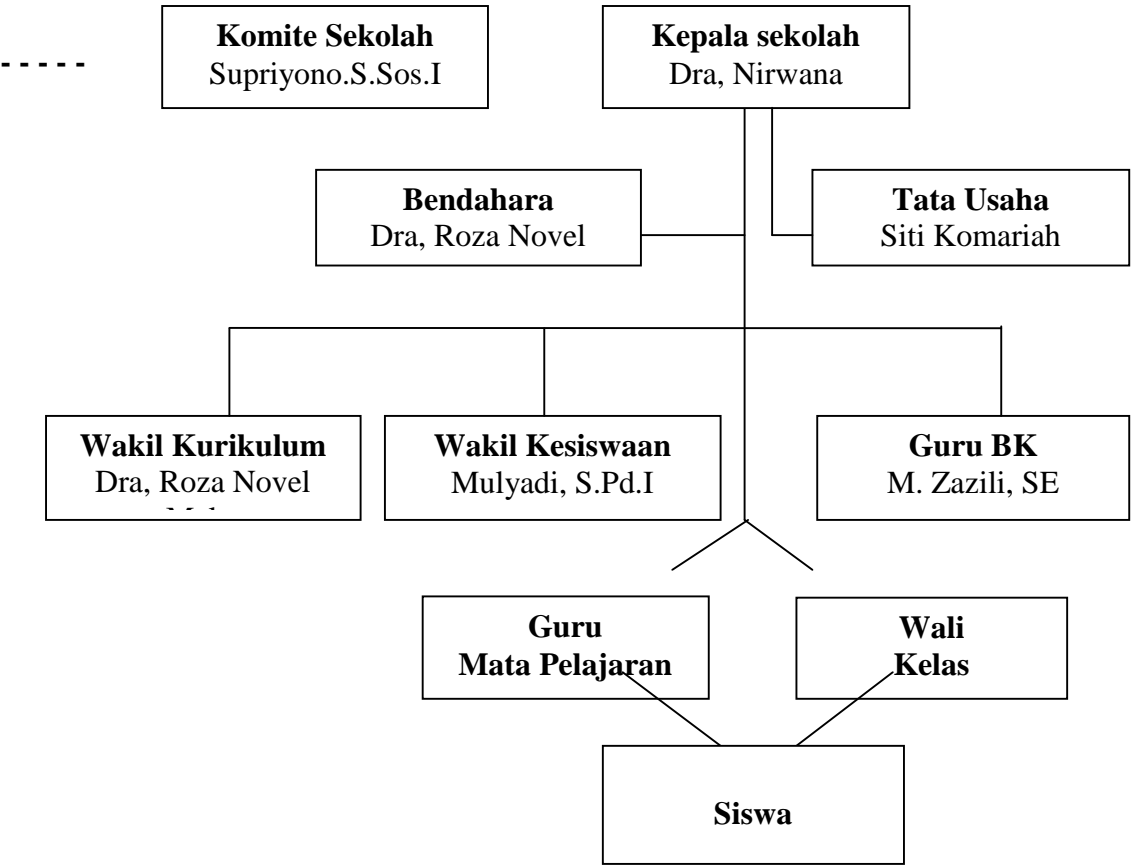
Komite Sekolah
Supriyono.S.Sos.I

Kepala sekolah
Dra, Nirwana

Bendahara
Dra, Roza Novel

Tata Usaha
Siti Komariah

Wakil Kurikulum
Dra, Roza Novel
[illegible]

Wakil Kesiswaan
Mulyadi, S.Pd.I

Guru BK
M. Zazili, SE

Guru
Mata Pelajaran

Wali
Kelas

Siswa